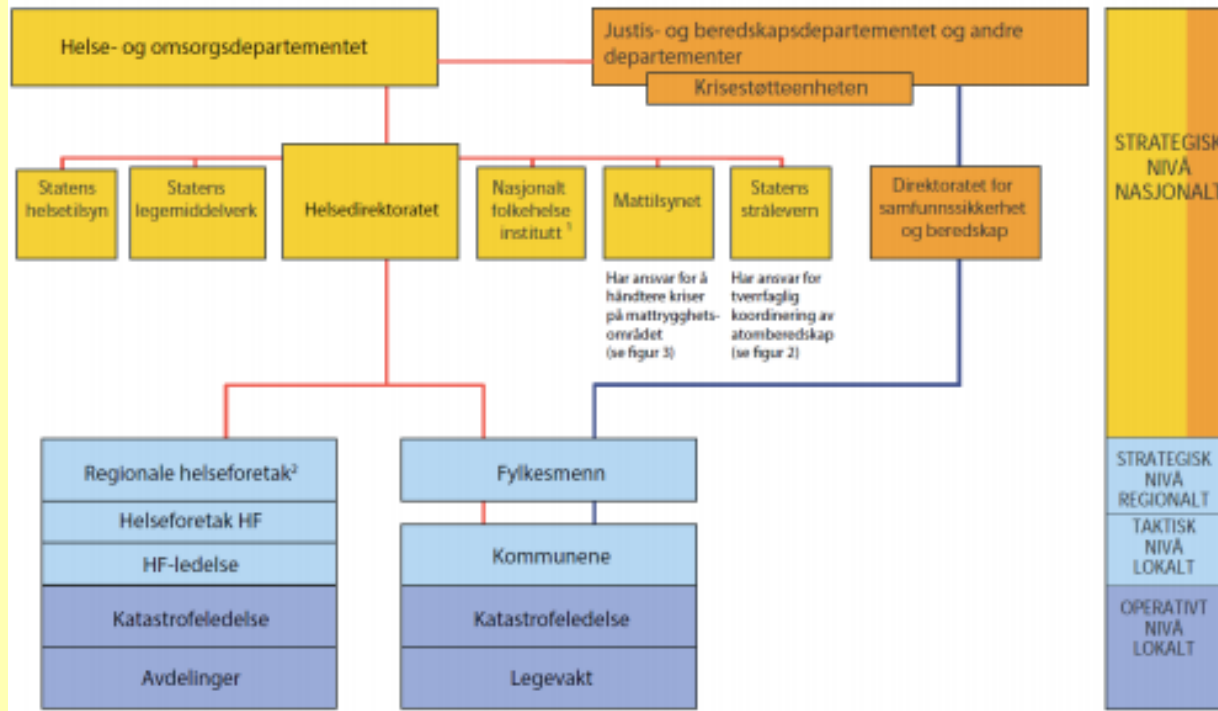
Helse- og omsorgsdepartementet

Justis- og beredskapsdepartementet og andre departementer

Krisestøtteenheten

Statens helsetilsyn

Statens legemiddelverk

Helsedirektoratet

Nasjonalt folkehelse institutt $^1$

Mattilsynet

Har ansvar for å håndtere kriser på mattrygghetsområdet (se figur 3)

Statens strålevern

Har ansvar for tverrfaglig koordinering av atomberedskap (se figur 2)

Direktoratet for samfunnssikkerhet og beredskap

Regionale helseforetak$^2$

Helseforetak HF

HF-ledelse

Katastrofeledelse

Avdelinger

Fylkesmenn

Kommunene

Katastrofeledelse

Legevakt

STRATEGISK NIVÅ NASJONALT

STRATEGISK NIVÅ REGIONALT

TAKTISK NIVÅ LOKALT

OPERATIVT NIVÅ LOKALT